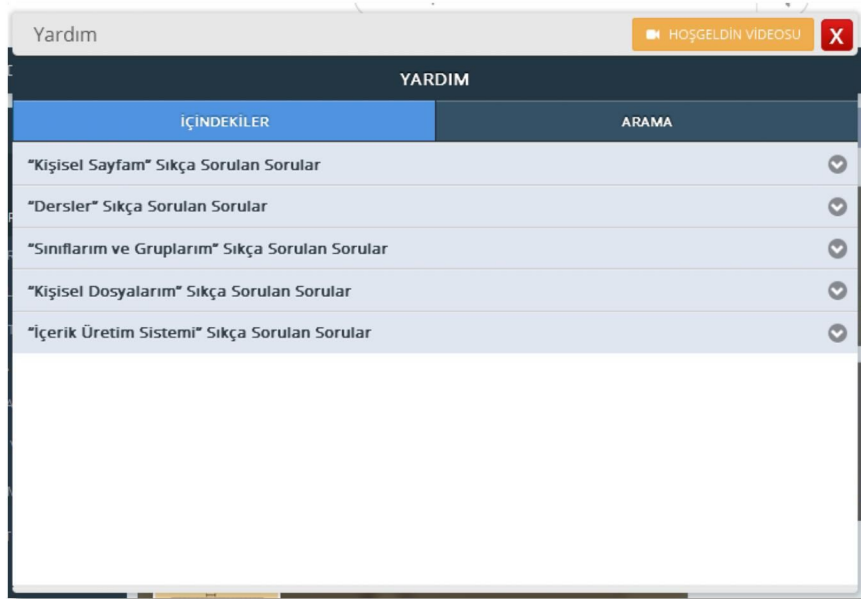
Yardım

HOŞGELDİN VİDEOSU

X

YARDIM

İÇİNDEKİLER

ARAMA

"Kişisel Sayfam" Sıkça Sorulan Sorular

"Dersler" Sıkça Sorulan Sorular

"Sınıflarım ve Gruplarım" Sıkça Sorulan Sorular

"Kişisel Dosyalarım" Sıkça Sorulan Sorular

"İçerik Üretim Sistemi" Sıkça Sorulan Sorular